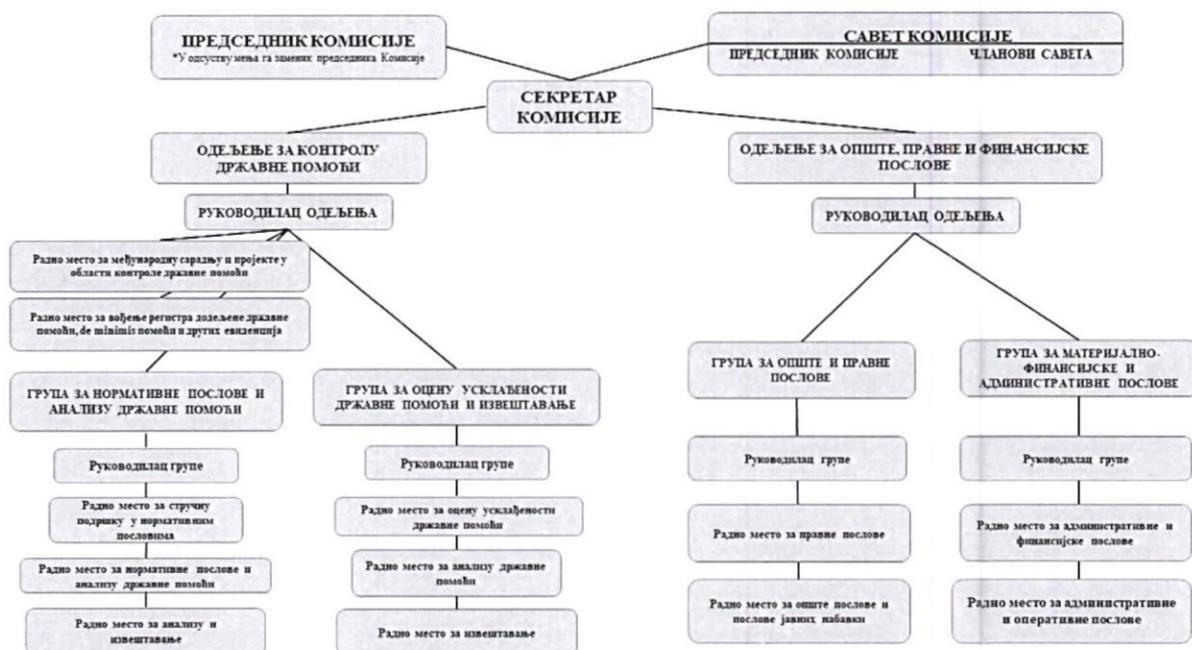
ПРЕДСЕДНИК КОМИСИЈЕ
*У одсуству њега га заменик председника Комисије

САВЕТ КОМИСИЈЕ
ПРЕДСЕДНИК КОМИСИЈЕ ЧЛАНОВИ САВЕТА

СЕКРЕТАР КОМИСИЈЕ

ОДЕЉЕЊЕ ЗА КОНТРОЛУ ДРЖАВНЕ ПОМОЋИ

РУКОВОДИЛАЦ ОДЕЉЕЊА

Радно место за међународну сарадњу и пројекте у области контроле државне помоћи

Радно место за вођење регистра додељене државне помоћи, de minimis помоћи и других евиденција

ГРУПА ЗА НОРМАТИВНЕ ПОСЛОВЕ И АНАЛИЗУ ДРЖАВНЕ ПОМОЋИ

Руководилац групе

Радно место за стручну подршку у нормативним пословима

Радно место за нормативне послове и анализу државне помоћи

Радно место за анализу и извештавање

ГРУПА ЗА ОЦЕНУ УСКЛАЂЕНОСТИ ДРЖАВНЕ ПОМОЋИ И ИЗВЕШТАВАЊЕ

Руководилац групе

Радно место за оцену усклађености државне помоћи

Радно место за анализу државне помоћи

Радно место за извештавање

ОДЕЉЕЊЕ ЗА ОПШТЕ, ПРАВНЕ И ФИНАНСИЈСКЕ ПОСЛОВЕ

РУКОВОДИЛАЦ ОДЕЉЕЊА

ГРУПА ЗА ОПШТЕ И ПРАВНЕ ПОСЛОВЕ

Руководилац групе

Радно место за правне послове

Радно место за опште послове и послове јавних набавки

ГРУПА ЗА МАТЕРИЈАЛНО-ФИНАНСИЈСКЕ И АДМИНИСТРАТИВНЕ ПОСЛОВЕ

Руководилац групе

Радно место за административне и финансијске послове

Радно место за административне и оперативне послове